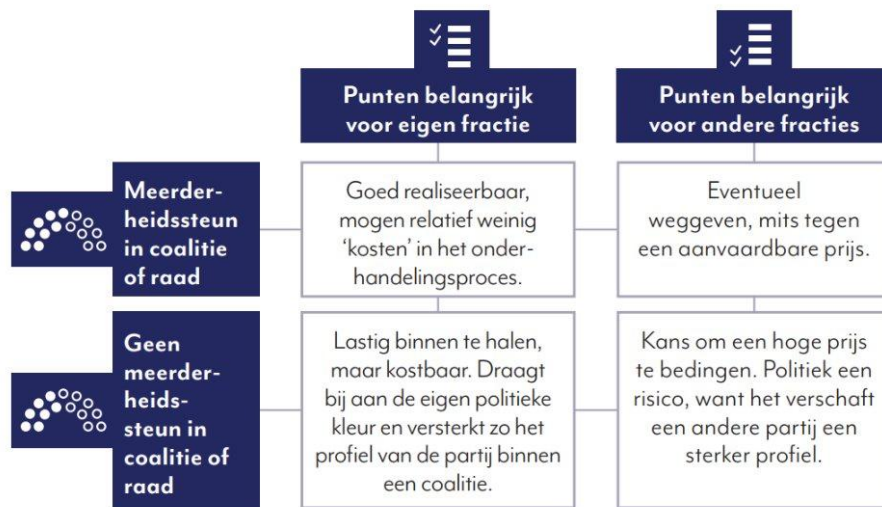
| | Punten belangrijk voor eigen fractie | Punten belangrijk voor andere fracties |
|---|---|---|
| Meerderheidssteun in coalitie of raad | Goed realiseerbaar, mogen relatief weinig 'kosten' in het onderhandelingsproces. | Eventueel weggeven, mits tegen een aanvaardbare prijs. |
| Geen meerderheidssteun in coalitie of raad | Lastig binnen te halen, maar kostbaar. Draagt bij aan de eigen politieke kleur en versterkt zo het profiel van de partij binnen een coalitie. | Kans om een hoge prijs te bedingen. Politiek een risico, want het verschaft een andere partij een sterker profiel. |